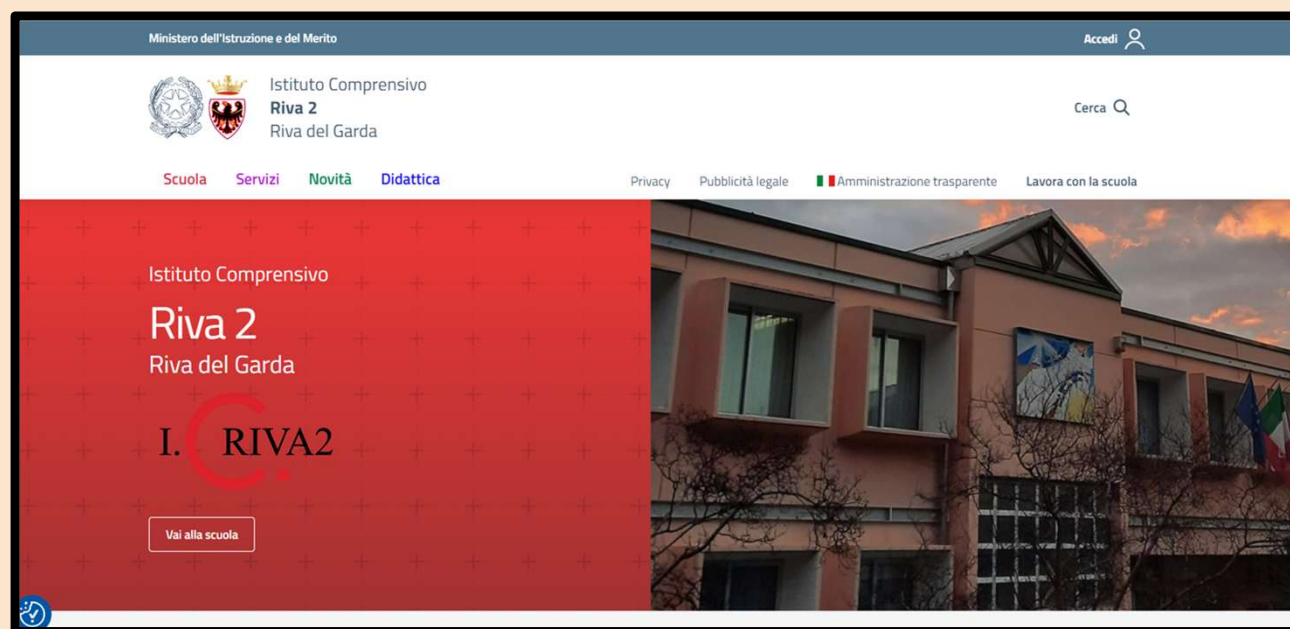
Ministero dell'Istruzione e del Merito

Accedi

Istituto Comprensivo
Riva 2
Riva del Garda

Cerca

Scuola Servizi Novità Didattica

Privacy Pubblicità legale Amministrazione trasparente Lavora con la scuola

Istituto Comprensivo
Riva 2
Riva del Garda

I.C RIVA2

Vai alla scuola